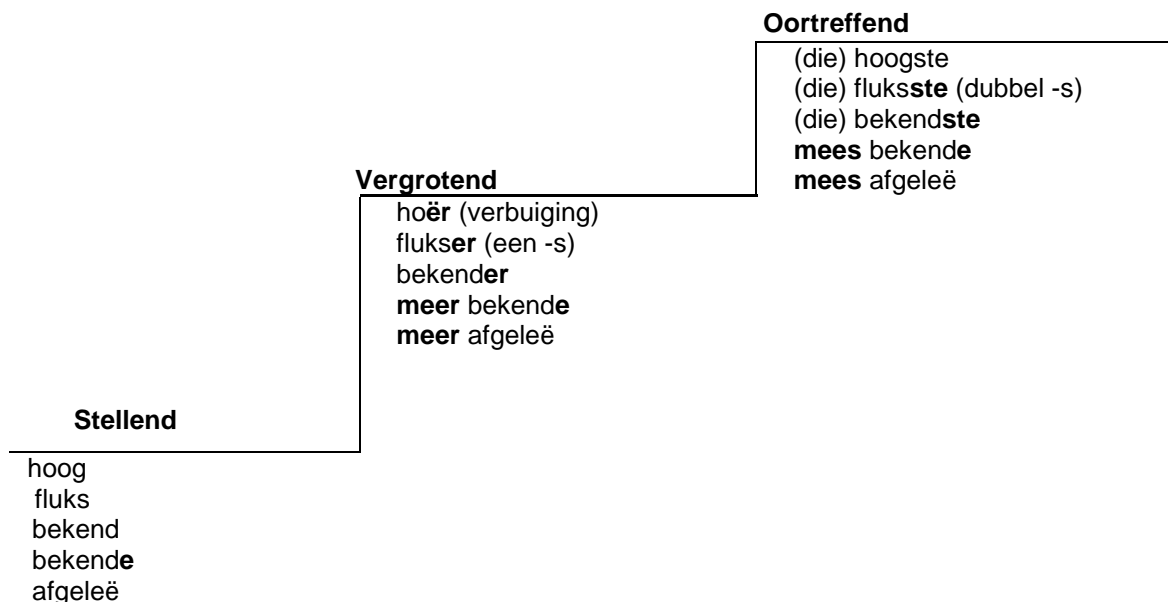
Oortreffend

(die) hoogste
(die) fluksste (dubbel -s)
(die) bekendste
mees bekende
mees afgeleë

Vergrotend

hoër (verbuiging)
flukser (een -s)
bekender
meer bekende
meer afgeleë

Stellend

hoog
fluks
bekend
bekende
afgeleë